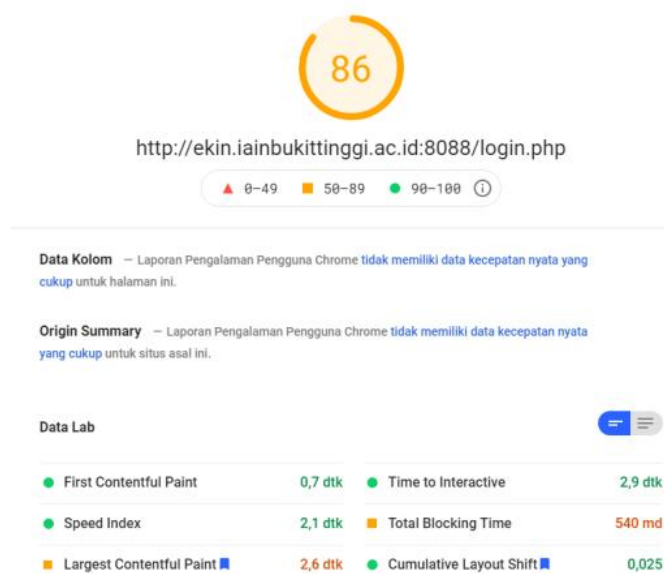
86

http://ekin.iainbukittinggi.ac.id:8088/login.php

0–49 50–89 90–100

Data Kolom — Laporan Pengalaman Pengguna Chrome tidak memiliki data kecepatan nyata yang cukup untuk halaman ini.

Origin Summary — Laporan Pengalaman Pengguna Chrome tidak memiliki data kecepatan nyata yang cukup untuk situs asal ini.

Data Lab

| | | | |
|---|---|---|---|
| First Contentful Paint | 0,7 dtk | Time to Interactive | 2,9 dtk |
| Speed Index | 2,1 dtk | Total Blocking Time | 540 md |
| Largest Contentful Paint | 2,6 dtk | Cumulative Layout Shift | 0,025 |